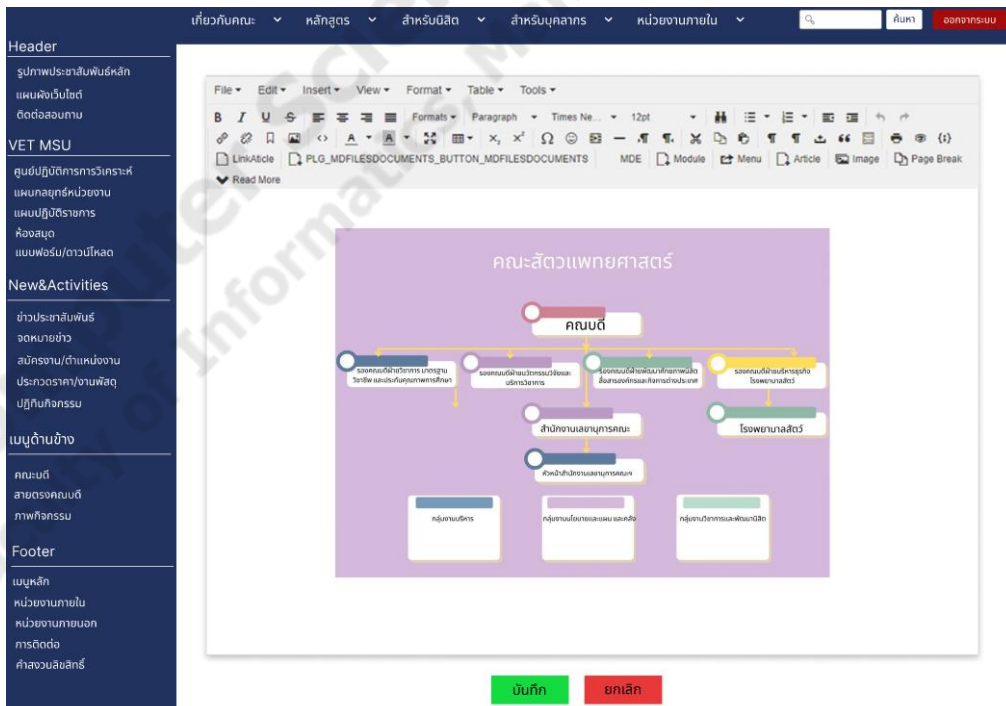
เกี่ยวกับคณะ หลักสูตร สำหรับนิสิต สำหรับบุคลากร หน่วยงานภายใน ค้นหา ออกจากระบบ

Header
รูปภาพประชาสัมพันธ์หลัก
แผนผังเว็บไซต์
ติดต่อสอบถาม

VET MSU
ศูนย์ปฏิบัติการการวิเคราะห์
แผนกลยุทธ์หน่วยงาน
แผนปฏิบัติราชการ
ห้องสมุด
แบบฟอร์ม/ดาวน์โหลด

New&Activities
ข่าวประชาสัมพันธ์
จดหมายข่าว
สมัครงาน/ตำแหน่งงาน
ประกวดราคา/งานพัสดุ
ปฏิทินกิจกรรม

เมนูด้านข้าง
คณบดี
สายตรงคณบดี
ภาพกิจกรรม

Footer
เมนูหลัก
หน่วยงานภายใน
หน่วยงานภายนอก
การติดต่อ
คำสงวนลิขสิทธิ์

File Edit Insert View Format Table Tools
Formats Paragraph Times Ne... 12pt
LinkAticle PLG_MDFILESDOCUMENTS_BUTTON_MDFILESDOCUMENTS MDE Module Menu Article Image Page Break
Read More

คณะสัตวแพทยศาสตร์
คณบดี
รองคณบดีฝ่ายวิชาการ มาตรฐานวิชาชีพ และประกันคุณภาพการศึกษา
รองคณบดีฝ่ายบริหารงานวิจัยและบริการวิชาการ
รองคณบดีฝ่ายพัฒนานักศึกษาพนิสิต สื่อสารองค์กรและกิจการต่างประเทศ
รองคณบดีฝ่ายบริหารธุรกิจโรงพยาบาลสัตว์
สำนักงานเลขานุการคณะ
โรงพยาบาลสัตว์
หัวหน้าสำนักงานเลขานุการคณะ
กลุ่มงานบริการ
กลุ่มงานนโยบายและแผน และคลัง
กลุ่มงานวิชาการและพัฒนานิสิต

บันทึก ยกเลิก